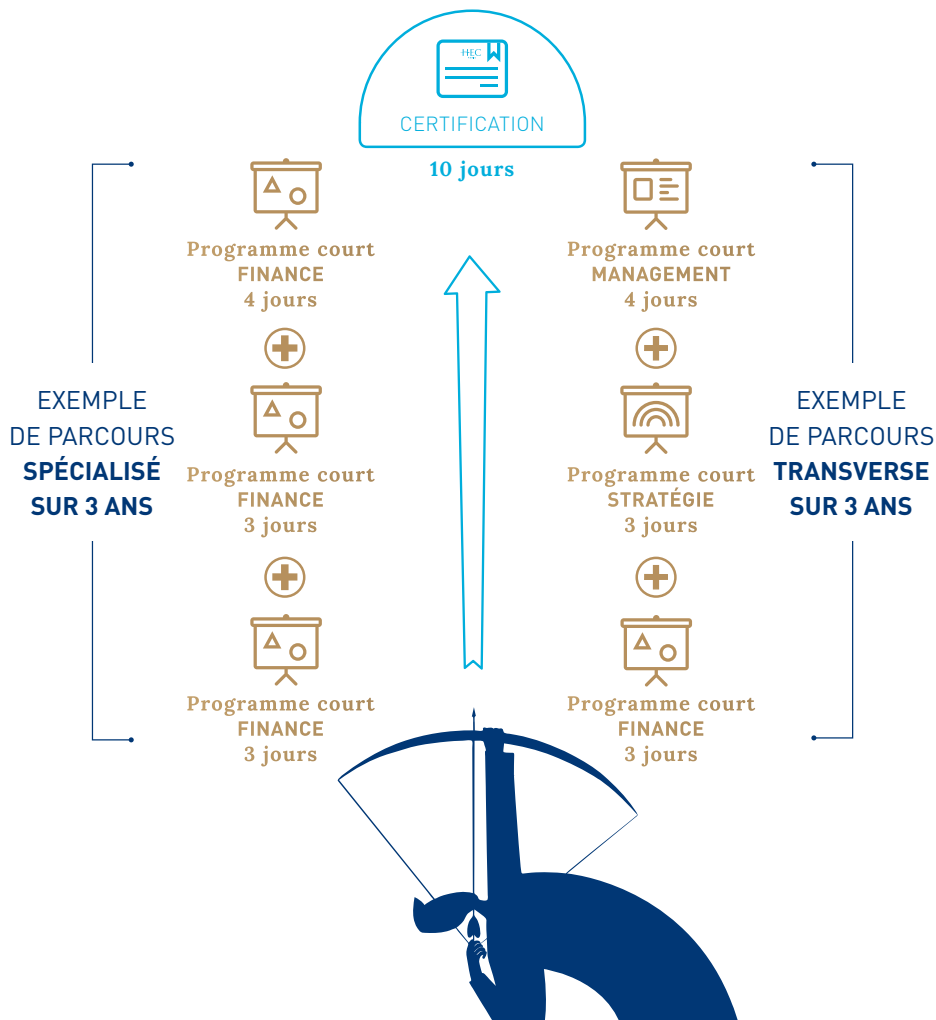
HEC

CERTIFICATION

10 jours

EXEMPLE DE PARCOURS SPÉCIALISÉ SUR 3 ANS

Programme court
FINANCE
4 jours

Programme court
FINANCE
3 jours

Programme court
FINANCE
3 jours

Programme court
MANAGEMENT
4 jours

Programme court
STRATÉGIE
3 jours

Programme court
FINANCE
3 jours

EXEMPLE DE PARCOURS TRANSVERSE SUR 3 ANS